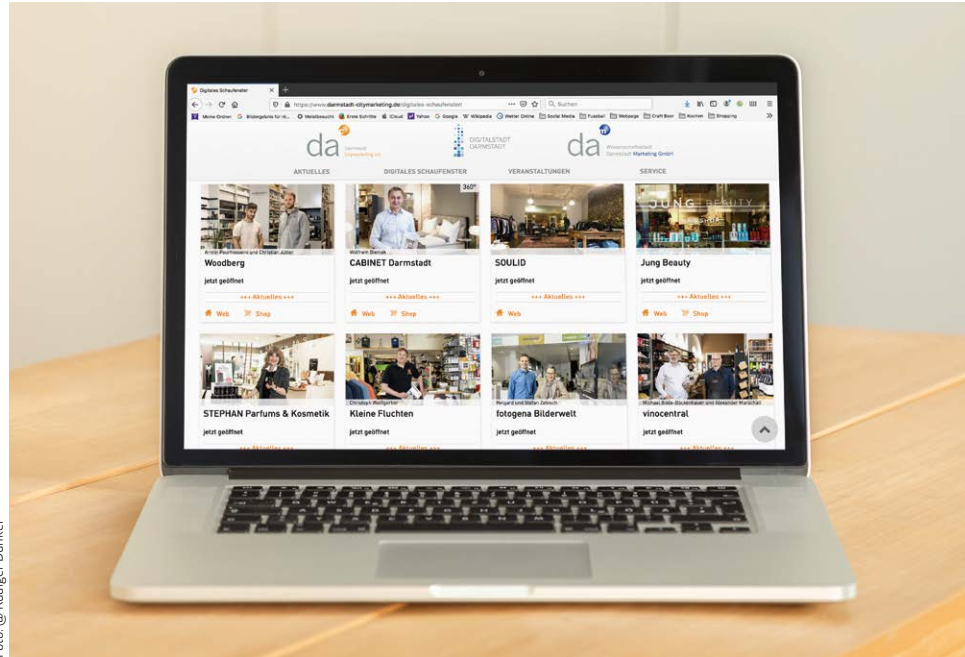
Digitales Schaufenster

https://www.darmstadt-citymarketing.de/digitales-schaufenster

Suchen

da Darmstadt Citymarketing e.V.

DIGITALSTADT DARMSTADT

da Wissenschaftsstadt Darmstadt Marketing GmbH

AKTUELLES DIGITALES SCHAUFENSTER VERANSTALTUNGEN SERVICE

Woodberg
jetzt geöffnet
+++ Aktuelles +++
Web Shop

360°
Wolfram Bieniek
CABINET Darmstadt
jetzt geöffnet
+++ Aktuelles +++
Web Shop

SOULID
jetzt geöffnet
+++ Aktuelles +++
Web

JUNG BEAUTY
Jung Beauty
jetzt geöffnet
+++ Aktuelles +++
Web Shop

STEPHAN Parfums & Kosmetik
jetzt geöffnet

Christoph Wolfgarten
Kleine Fluchten
jetzt geöffnet

Reinhard und Stefan Zelinsch
fotogena Bilderwelt
jetzt geöffnet

Michael Bilde-Blockenhauer und Alexander Marschall
vinocentral
jetzt geöffnet

Foto: © Rüdiger Dunker